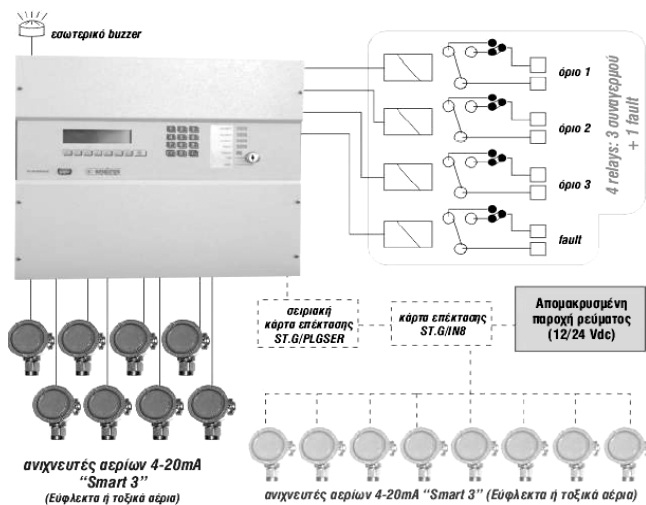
εσωτερικό buzzer

όριο 1

όριο 2

όριο 3

fault

4 relays: 3 συναγερμού + 1 fault

σειριακή κάρτα επέκτασης ST.G/PLGSER

κάρτα επέκτασης ST.G/IN8

Απομακρυσμένη παροχή ρεύματος (12/24 Vdc)

ανιχνευτές αερίων 4-20mA "Smart 3" (Εύφλεκτα ή τοξικά αέρια)

ανιχνευτές αερίων 4-20mA "Smart 3" (Εύφλεκτα ή τοξικά αέρια)